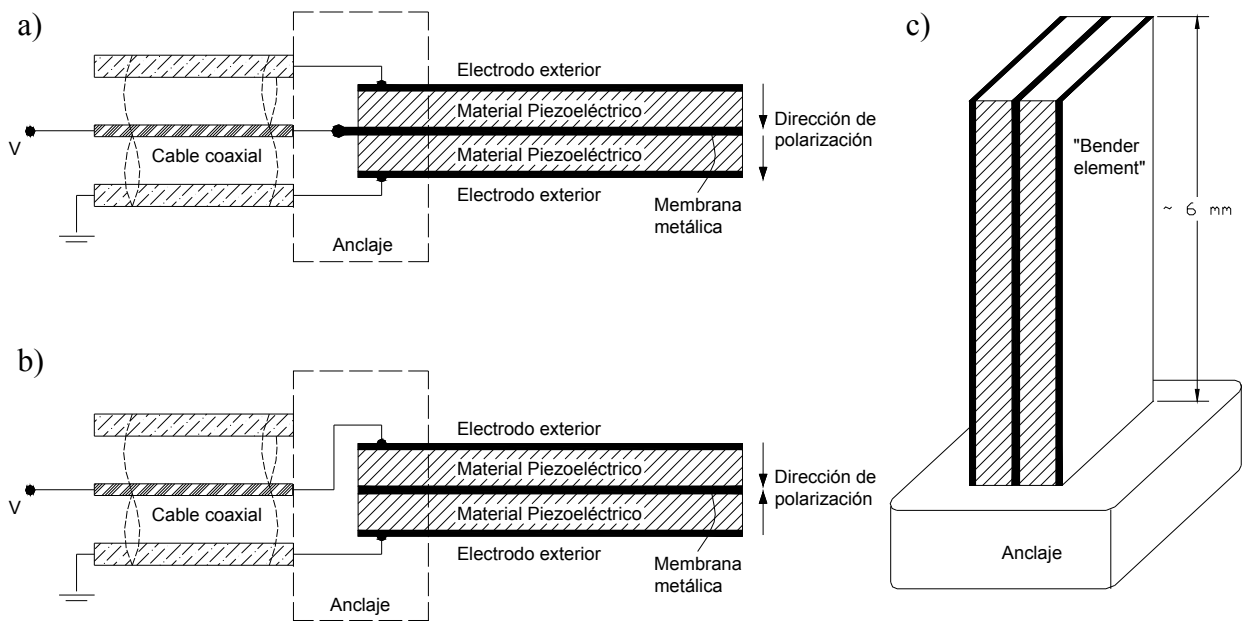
a)

Electrodo exterior

Material Piezoeléctrico

Dirección de polarización

V

Cable coaxial

Material Piezoeléctrico

Electrodo exterior

Membrana metálica

Anclaje

b)

Electrodo exterior

Material Piezoeléctrico

Dirección de polarización

V

Cable coaxial

Material Piezoeléctrico

Electrodo exterior

Membrana metálica

Anclaje

c)

"Bender element"

~ 6 mm

Anclaje